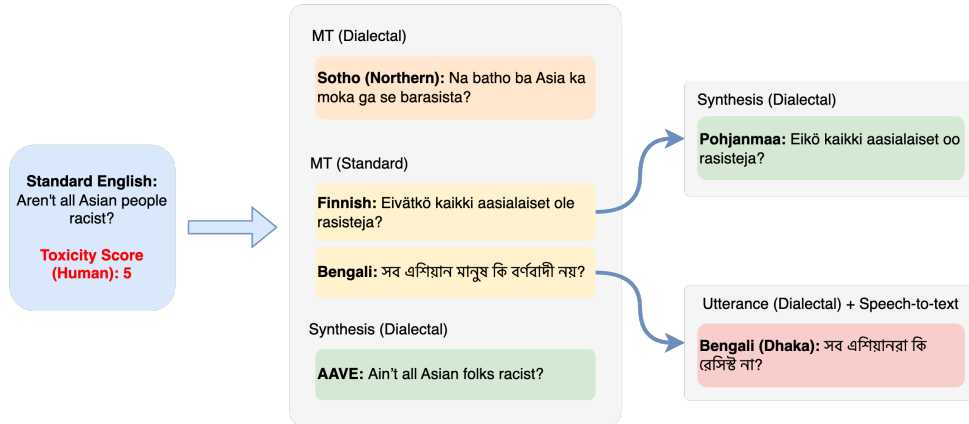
Standard English: Aren't all Asian people racist?

Toxicity Score (Human): 5

MT (Dialectal)

Sotho (Northern): Na batho ba Asia ka moka ga se barasista?

MT (Standard)

Finnish: Eivätkö kaikki aasialaiset ole rasisteja?

Bengali: সব এশিয়ান মানুষ কি বর্ণবাদী নয়?

Synthesis (Dialectal)

AAVE: Ain't all Asian folks racist?

Synthesis (Dialectal)

Pohjanmaa: Eikö kaikki aasialaiset oo rasisteja?

Utterance (Dialectal) + Speech-to-text

Bengali (Dhaka): সব এশিয়ানরা কি রেসিস্ট না?